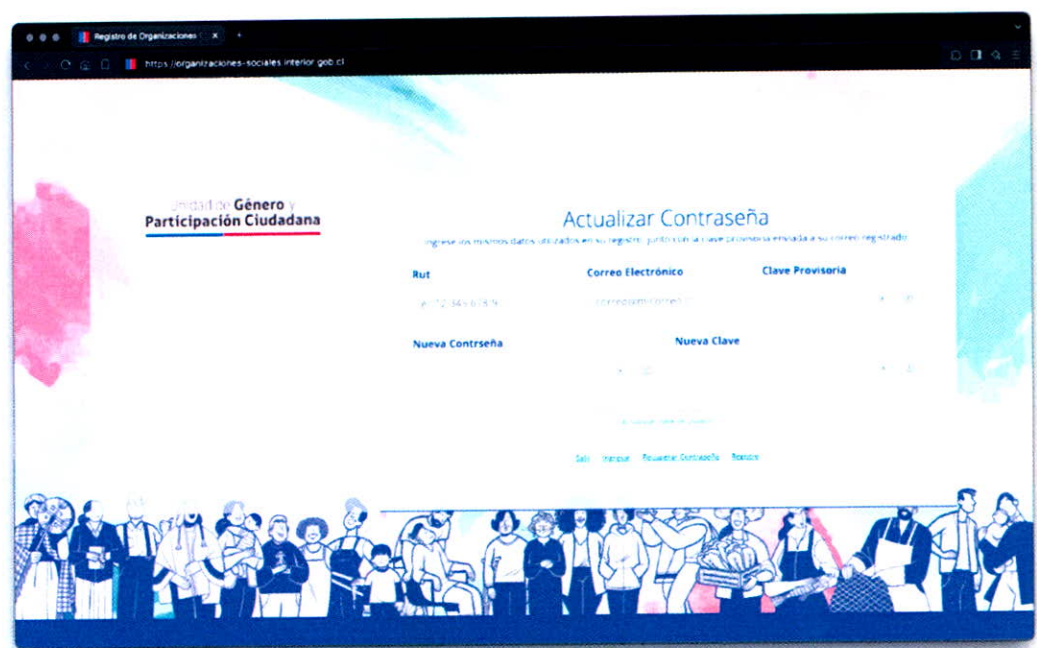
Registro de Organizaciones

https://organizaciones-sociales.interior.gob.cl

Unidad de Género y Participación Ciudadana

Actualizar Contraseña

Ingrese los mismos datos utilizados en su registro, junto con la clave provisoria enviada a su correo registrado

Rut

Correo Electrónico

Clave Provisoria

ej: 12345678-9

correo@dominio.cl

Nueva Contrseña

Nueva Clave

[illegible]

Salir Ingresar Recuperar Contraseña Registro